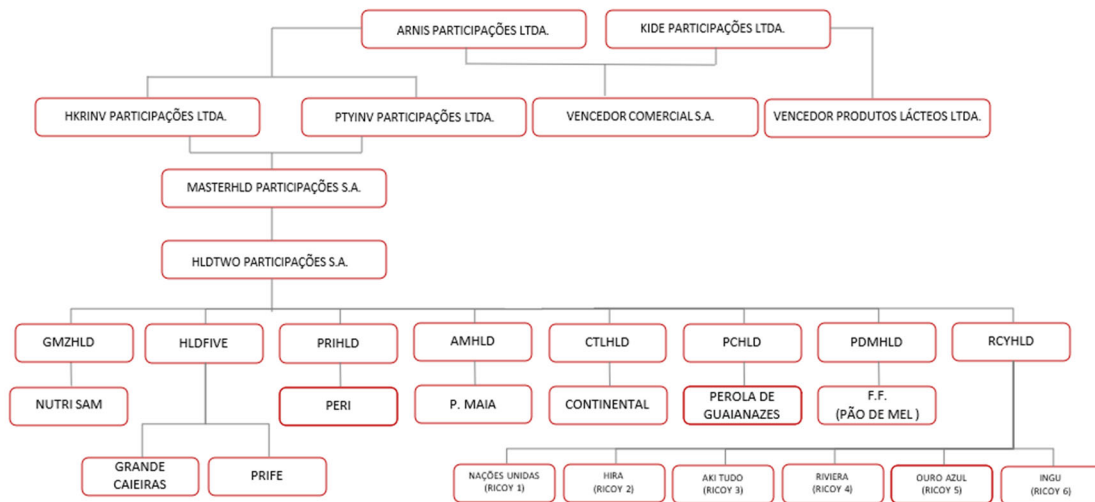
ARNIS PARTICIPAÇÕES LTDA.

KIDE PARTICIPAÇÕES LTDA.

HKRINV PARTICIPAÇÕES LTDA.

PTYINV PARTICIPAÇÕES LTDA.

VENCEDOR COMERCIAL S.A.

VENCEDOR PRODUTOS LÁCTEOS LTDA.

MASTERHLD PARTICIPAÇÕES S.A.

HLDTWO PARTICIPAÇÕES S.A.

GMZHLD

HLDFIVE

PRIHLD

AMHLD

CTLHLD

PCHLD

PDMHLD

RCYHLD

NUTRI SAM

PERI

P. MAIA

CONTINENTAL

PEROLA DE GUAIANAZES

F.F. (PÃO DE MEL )

GRANDE CAIEIRAS

PRIFE

NAÇÕES UNIDAS (RICOY 1)

HIRA (RICOY 2)

AKI TUDO (RICOY 3)

RIVIERA (RICOY 4)

OURO AZUL (RICOY 5)

INGU (RICOY 6)